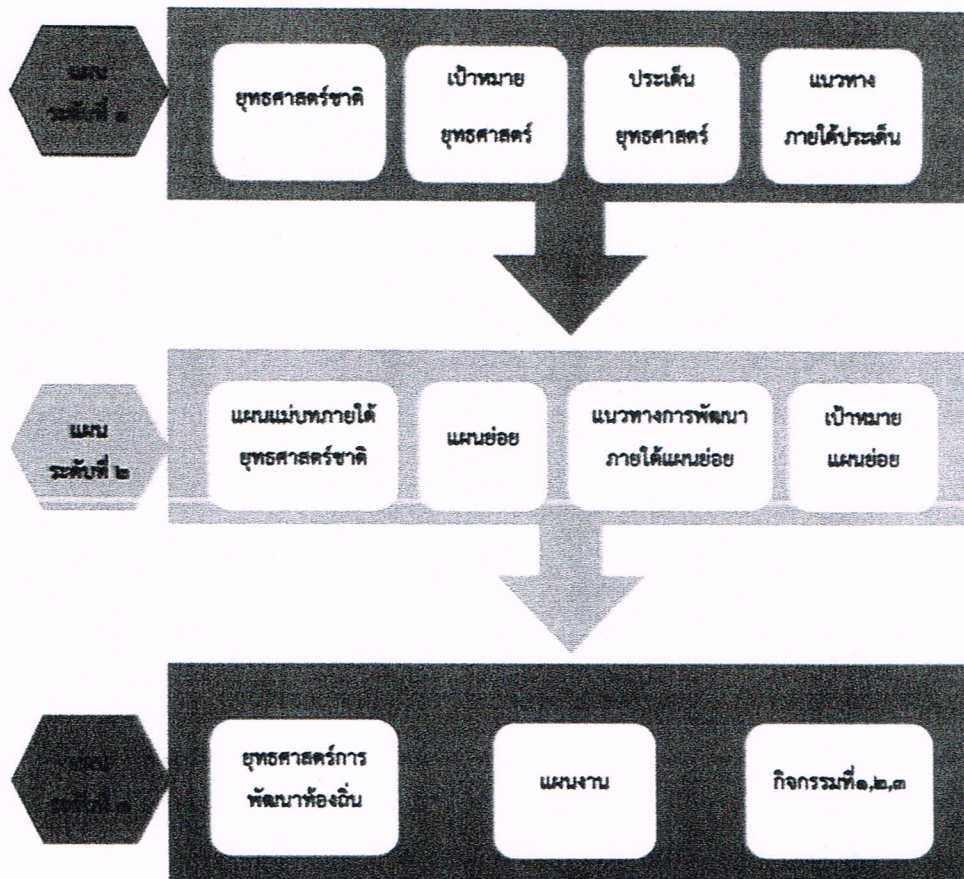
แผน ระดับที่ ๑

ยุทธศาสตร์ชาติ

เป้าหมาย ยุทธศาสตร์

ประเด็น ยุทธศาสตร์

แนวทาง ภายใต้ประเด็น

แผน ระดับที่ ๒

แผนแม่บทภายใต้ ยุทธศาสตร์ชาติ

แผนย่อย

แนวทางการพัฒนา ภายใต้แผนย่อย

เป้าหมาย แผนย่อย

แผน ระดับที่ ๓

ยุทธศาสตร์การ พัฒนาท้องถิ่น

แผนงาน

กิจกรรมที่๑,๒,๓